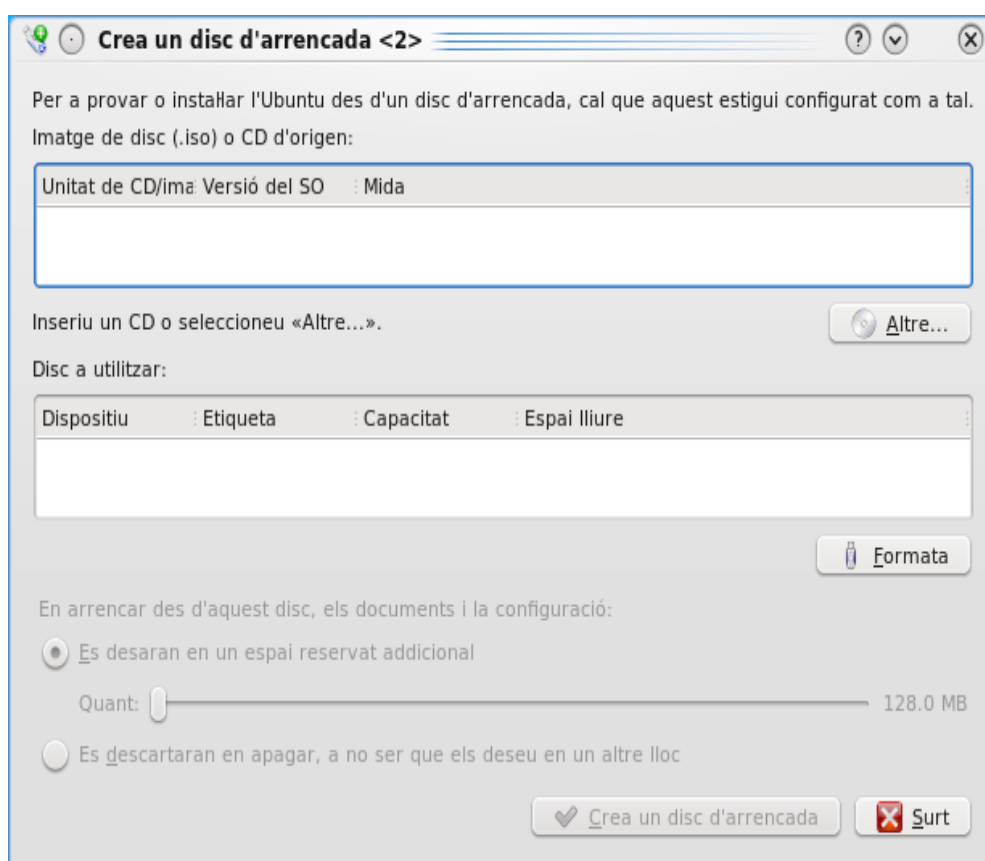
Crea un disc d'arrencada <2>

Per a provar o instal·lar l'Ubuntu des d'un disc d'arrencada, cal que aquest estigui configurat com a tal.
Imatge de disc (.iso) o CD d'origen:

| Unitat de CD/ima | Versió del SO | Mida |
|---|---|---|

Inseriu un CD o seleccioneu «Altre...».

Altre...

Disc a utilitzar:

| Dispositiu | Etiqueta | Capacitat | Espai lliure |
|---|---|---|---|

Formata

En arrencar des d'aquest disc, els documents i la configuració:

Es desaran en un espai reservat addicional

Quant: 128.0 MB

Es descartaran en apagar, a no ser que els deseu en un altre lloc

Crea un disc d'arrencada

Surt